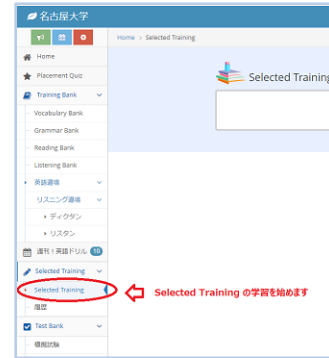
名古屋大学

Home > Selected Training

Selected Training

Home
Placement Quiz
Training Bank
Vocabulary Bank
Grammar Bank
Reading Bank
Listening Bank
英語道場
リスニング道場
ディクテーション
リスタン
週刊！英語ドリル 10
Selected Training
Selected Training
履歴
Test Bank
模擬試験

Selected Training の学習を始めます